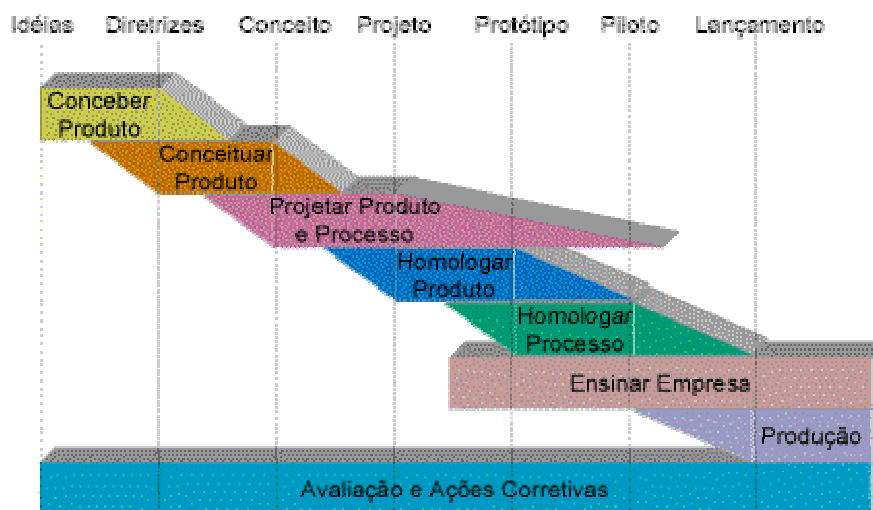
Idéias Diretrizes Conceito Projeto Protótipo Piloto Lançamento

Conceber Produto

Conceituar Produto

Projetar Produto e Processo

Homologar Produto

Homologar Processo

Ensinar Empresa

Produção

Avaliação e Ações Corretivas